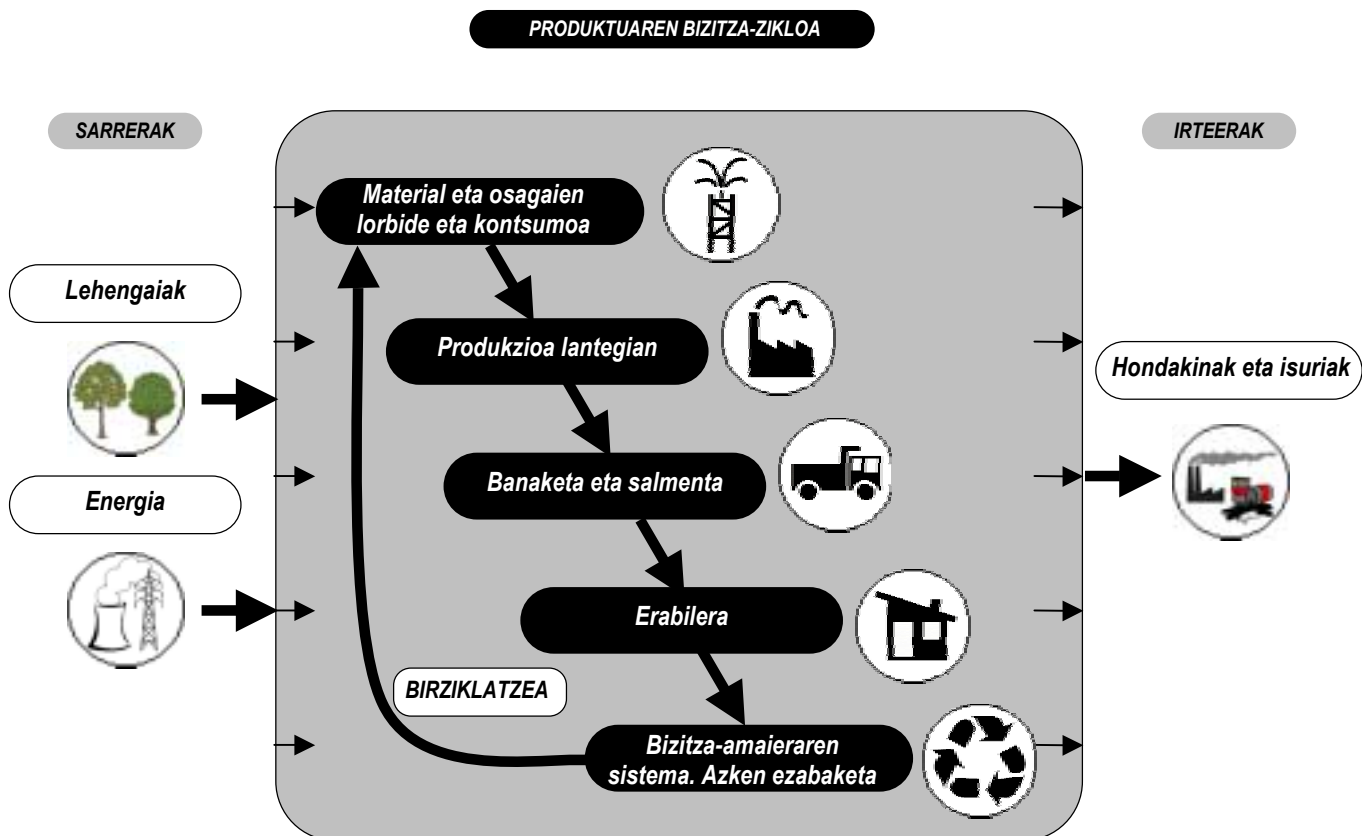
PRODUKTUAREN BIZITZA-ZIKLOA

SARRERAK

IRTEERAK

Material eta osagaien lorbide eta kontsumoa

Lehengaiak

Produkzioa lantegian

Hondakinak eta isuriak

Banaketa eta salmenta

Energia

Erabilera

BIRZIKLATZEA

Bizitza-amaieraren sistema. Azken ezabaketa